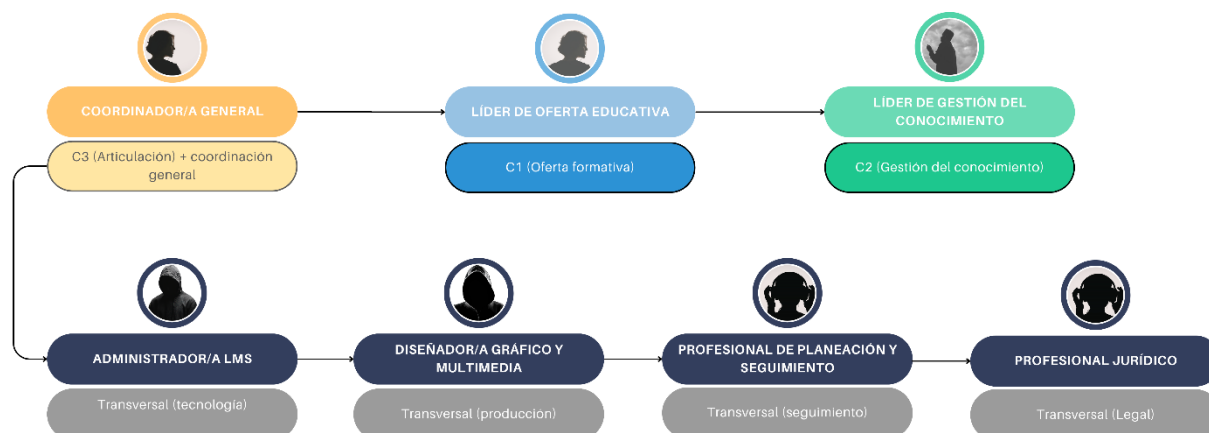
COORDINADOR/A GENERAL

C3 (Articulación) + coordinación general

LÍDER DE OFERTA EDUCATIVA

C1 (Oferta formativa)

LÍDER DE GESTIÓN DEL CONOCIMIENTO

C2 (Gestión del conocimiento)

ADMINISTRADOR/A LMS

Transversal (tecnología)

DISEÑADOR/A GRÁFICO Y MULTIMEDIA

Transversal (producción)

PROFESIONAL DE PLANEACIÓN Y SEGUIMIENTO

Transversal (seguimiento)

PROFESIONAL JURÍDICO

Transversal (Legal)